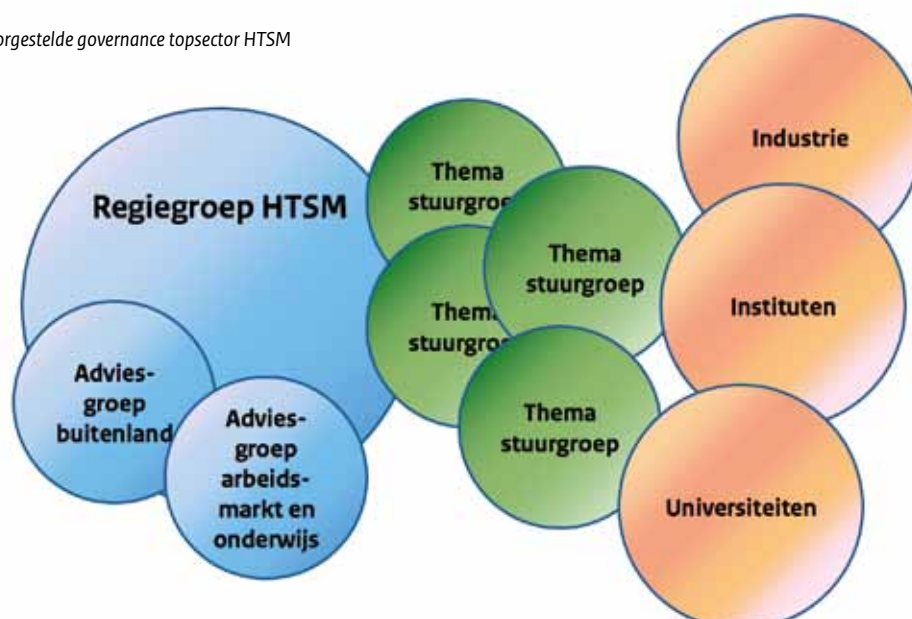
orgestelde governance topsector HTSM

Regiegroep HTSM

Advies-groep buitenland

Advies-groep arbeids-markt en onderwijs

Thema stuurgroe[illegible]

Them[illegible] stuurgro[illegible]

Thema stuurgroep

Thema stuurgroep

Industrie

Instituten

Universiteiten